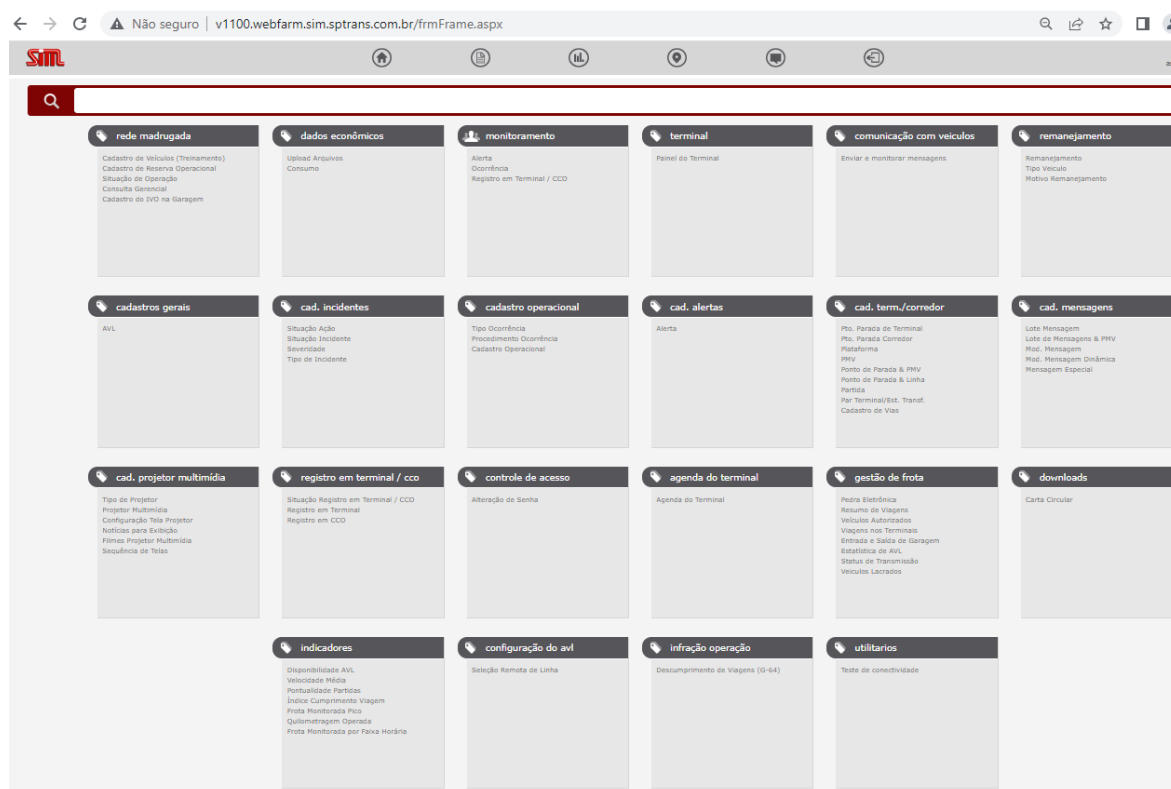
Não seguro | v1100.webfarm.sim.sptrans.com.br/frmFrame.aspx

SIM

rede madrugada
Cadastro de Veículos (Treinamento)
Cadastro de Reserva Operacional
Situação de Operação
Consulta Gerencial
Cadastro do IVO na Garagem

dados econômicos
Upload Arquivos
Consumo

monitoramento
Alerta
Ocorrência
Registro em Terminal / CCO

terminal
Painel do Terminal

comunicação com veículos
Enviar e monitorar mensagens

remanejamento
Remanejamento
Tipo Veículo
Motivo Remanejamento

cadastros gerais
AVL

cad. incidentes
Situação Ação
Situação Incidente
Severidade
Tipo de Incidente

cadastro operacional
Tipo Ocorrência
Procedimento Ocorrência
Cadastro Operacional

cad. alertas
Alerta

cad. term./corredor
Pto. Parada de Terminal
Pto. Parada Corredor
Plataforma
PMV
Ponto de Parada & PMV
Ponto de Parada & Linha
Partida
Par Terminal/Est. Transf.
Cadastro de Vias

cad. mensagens
Lote Mensagem
Lote de Mensagens & PMV
Mod. Mensagem
Mod. Mensagem Dinâmica
Mensagem Especial

cad. projetor multimídia
Tipo de Projetor
Projetor Multimídia
Configuração Tela Projetor
Notícias para Exibição
Filmes Projetor Multimídia
Sequência de Telas

registro em terminal / cco
Situação Registro em Terminal / CCO
Registro em Terminal
Registro em CCO

controle de acesso
Alteração de Senha

agenda do terminal
Agenda do Terminal

gestão de frota
Pedra Eletrônica
Resumo de Viagens
Veículos Autorizados
Viagens nos Terminais
Entrada e Saída de Garagem
Estatística de AVL
Status de Transmissão
Veículos Lacrados

downloads
Carta Circular

indicadores
Disponibilidade AVL
Velocidade Média
Pontualidade Partidas
Índice Cumprimento Viagem
Frota Monitorada Pico
Quilometragem Operada
Frota Monitorada por Faixa Horária

configuração do avl
Seleção Remota de Linha

infração operação
Descumprimento de Viagens (G-64)

utilitarios
Teste de conectividade